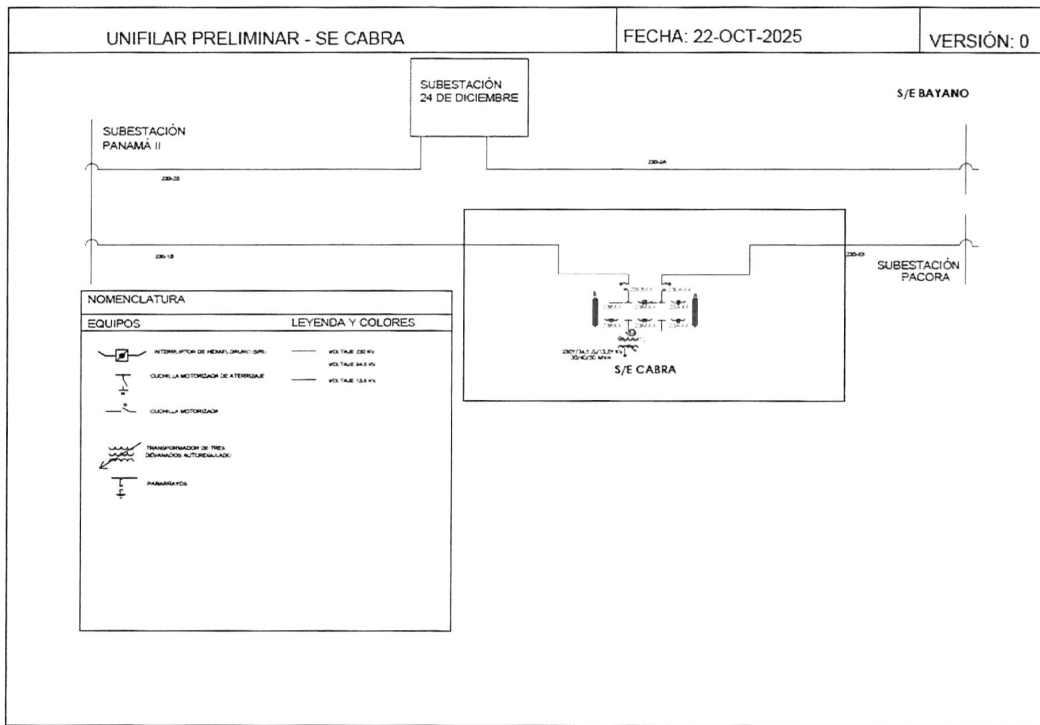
UNIFILAR PRELIMINAR - SE CABRA

FECHA: 22-OCT-2025

VERSIÓN: 0

SUBESTACIÓN 24 DE DICIEMBRE

S/E BAYANO

SUBESTACIÓN PANAMÁ II

230-2B

230-2A

230-1B

230-XX

SUBESTACIÓN PACORA

NOMENCLATURA

EQUIPOS

LEYENDA Y COLORES

INTERRUPTOR DE HEXAFLORURO (SF6)

CUCHILLA MOTORIZADA DE ATERRIZAJE

CUCHILLA MOTORIZADA

TRANSFORMADOR DE TRES DEVANADOS AUTOREGULADO

PARARRAYOS

VOLTAJE 230 kV

VOLTAJE 34.5 kV

VOLTAJE 13.8 kV

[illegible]

230Y/34.5 /13.8 kV 30/40/50 MVA

S/E CABRA